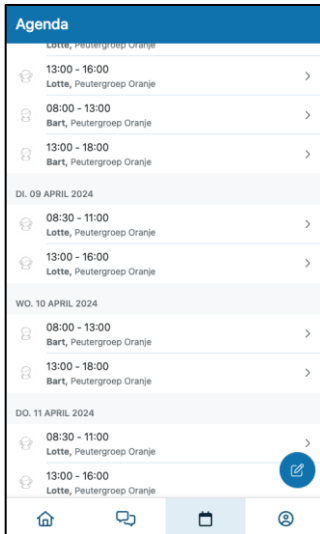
Agenda

Lotte, Peutergroep Oranje

13:00 - 16:00
Lotte, Peutergroep Oranje

08:00 - 13:00
Bart, Peutergroep Oranje

13:00 - 18:00
Bart, Peutergroep Oranje

DI. 09 APRIL 2024

08:30 - 11:00
Lotte, Peutergroep Oranje

13:00 - 16:00
Lotte, Peutergroep Oranje

WO. 10 APRIL 2024

08:00 - 13:00
Bart, Peutergroep Oranje

13:00 - 18:00
Bart, Peutergroep Oranje

DO. 11 APRIL 2024

08:30 - 11:00
Lotte, Peutergroep Oranje

13:00 - 16:00
Lotte, Peutergroep Oranje